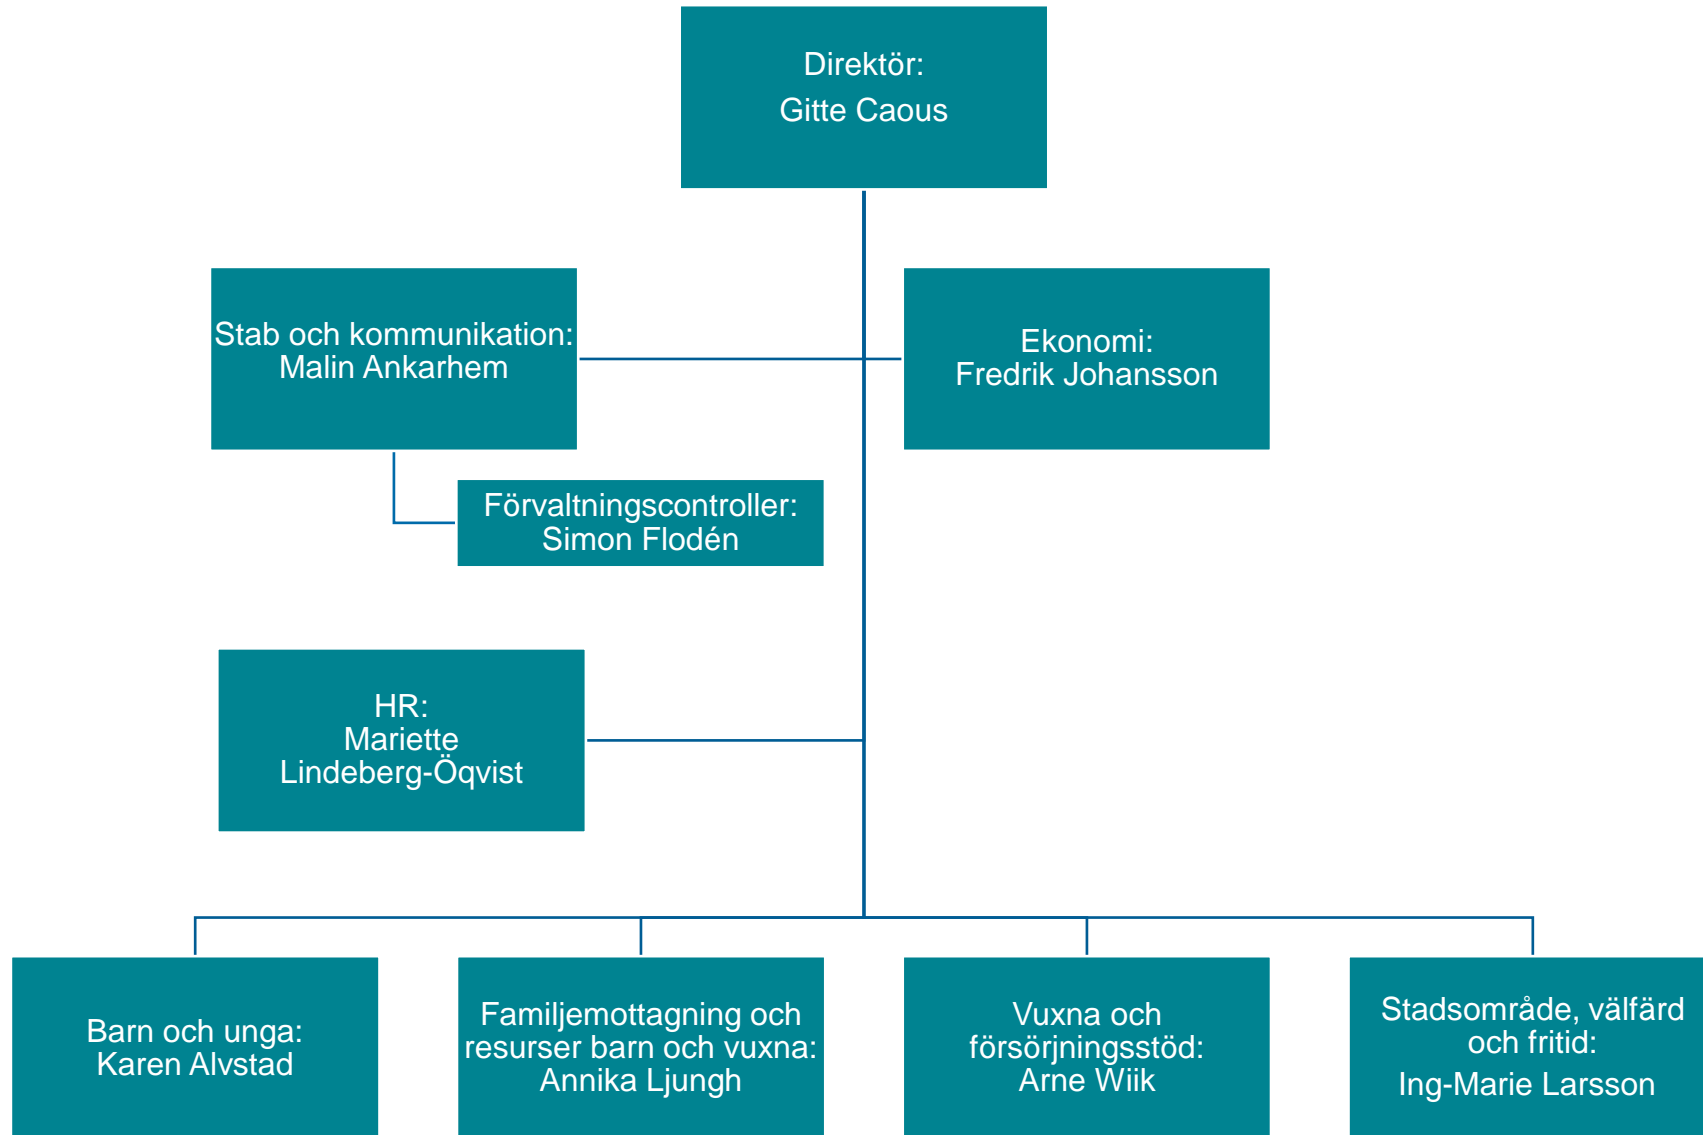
Direktör:
Gitte Caous

Stab och kommunikation:
Malin Ankarhem

Ekonomi:
Fredrik Johansson

Förvaltningscontroller:
Simon Flodén

HR:
Mariette Lindeberg-Öqvist

Barn och unga:
Karen Alvstad

Familjemottagning och resurser barn och vuxna:
Annika Ljungh

Vuxna och försörjningsstöd:
Arne Wiik

Stadsområde, välfärd och fritid:
Ing-Marie Larsson